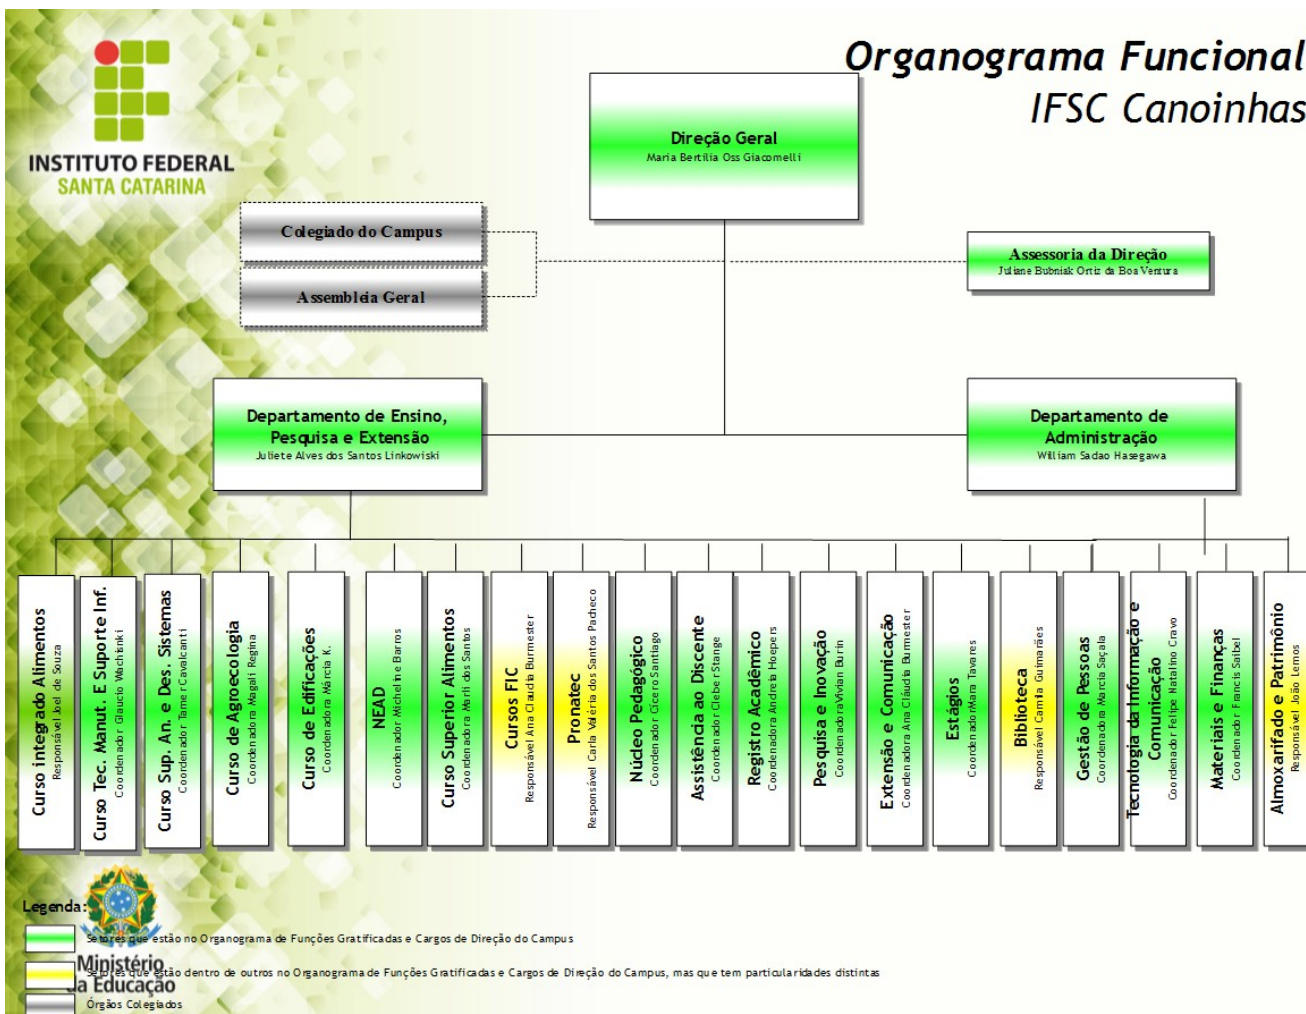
INSTITUTO FEDERAL
SANTA CATARINA

Organograma Funcional
IFSC Canoinhas

Direção Geral
Maria Bertilia Oss Giacomelli

Colegiado do Campus

Assembleia Geral

Assessoria da Direção
Juliane Bubniak Ortiz da Boa Ventura

Departamento de Ensino, Pesquisa e Extensão
Juliete Alves dos Santos Linkowiski

Departamento de Administração
William Sadao Hasegawa

Curso integrado Alimentos
Responsável Joel de Souza

Curso Tec. Manut. E Suporte Inf.
Coordenador Glaucio Wachinski

Curso Sup. An. e Des. Sistemas
Coordenador Tamer Cavalcanti

Curso de Agroecologia
Coordenadora Magali Regina

Curso de Edificações
Coordenadora Marcia K.

NEAD
Coordenador Micheline Barros

Curso Superior Alimentos
Coordenadora Marli dos Santos

Cursos FIC
Responsável Ana Claudia Burmester

Pronatec
Responsável Carla Valéria dos Santos Pacheco

Núcleo Pedagógico
Coordenador Cícero Santiago

Assistência ao Discente
Coordenador Cleber Stange

Registro Acadêmico
Coordenadora Andreia Hoepers

Pesquisa e Inovação
Coordenadora Vivian Burin

Extensão e Comunicação
Coordenadora Ana Cláudia Burmester

Estágios
Coordenador Mara Tavares

Biblioteca
Responsável Camila Guimarães

Gestão de Pessoas
Coordenadora Marcia Saçala

Tecnologia da Informação e Comunicação
Coordenador Felipe Natalino Cravo

Materiais e Finanças
Coordenador Francis Saibel

Almoxarifado e Patrimônio
Responsável João Lemos

Legenda:
Setores que estão no Organograma de Funções Gratificadas e Cargos de Direção do Campus
Setores que estão dentro de outros no Organograma de Funções Gratificadas e Cargos de Direção do Campus, mas que tem particularidades distintas
Órgãos Colegiados

Ministério da Educação